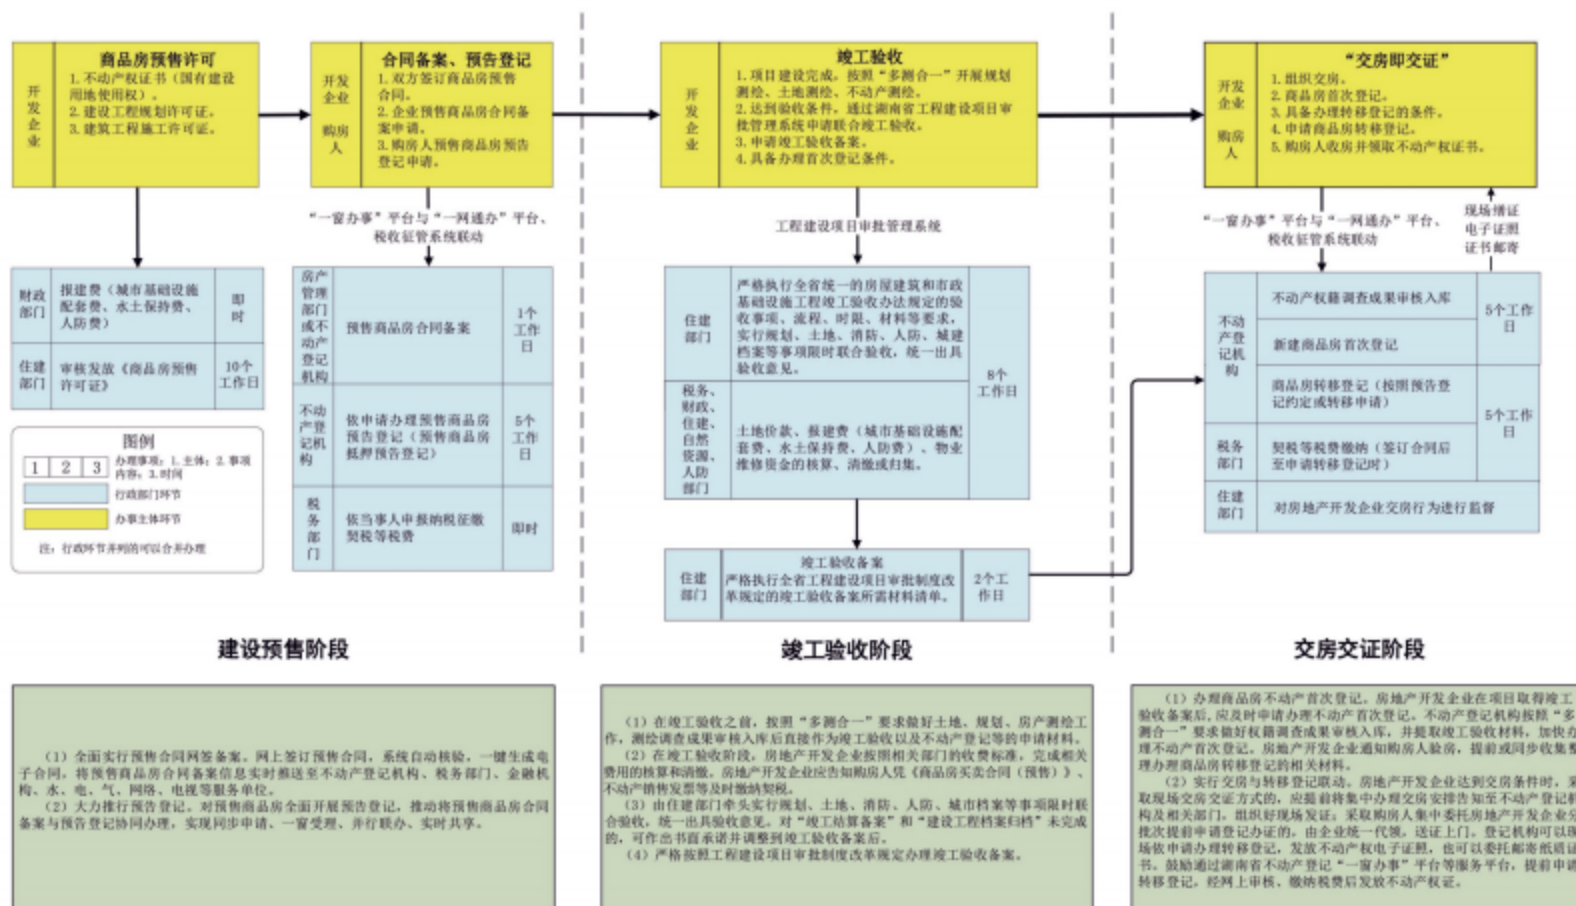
开发企业

商品房预售许可
1. 不动产权证书（国有建设用地使用权）。
2. 建设工程规划许可证。
3. 建筑工程施工许可证。

开发企业
购房人

合同备案、预告登记
1. 双方签订商品房预售合同。
2. 企业预售商品房合同备案申请。
3. 购房人预购商品房预告登记申请。

开发企业

竣工验收
1. 项目建设完成，按照"多测合一"开展规划测绘、土地测绘、不动产测绘。
2. 达到验收条件，通过湖南省工程建设项目审批管理系统申请联合竣工验收。
3. 申请竣工验收备案。
4. 具备办理首次登记条件。

开发企业
购房人

"交房即交证"
1. 组织交房。
2. 商品房首次登记。
3. 具备办理转移登记的条件。
4. 申请商品房转移登记。
5. 购房人收房并领取不动产权证书。

| 财政部门 | 报建费（城市基础设施配套费、水土保持费、人防费） | 即时 |
|---|---|---|
| 住建部门 | 审核发放《商品房预售许可证》 | 10个工作日 |

图例
1 | 2 | 3 办理事项：1. 主体；2. 事项内容；3. 时间
行政部门环节
办事主体环节
注：行政环节并列的可以合并办理

"一窗办事"平台与"一网通办"平台、税收征管系统联动

| 房产管理部门或不动产登记机构 | 预售商品房合同备案 | 1个工作日 |
|---|---|---|
| 不动产登记机构 | 依申请办理预售商品房预告登记（预售商品房抵押预告登记） | 5个工作日 |
| 税务部门 | 依当事人申报纳税征缴契税等税费 | 即时 |

工程建设项目审批管理系统

| 住建部门 | 严格执行全省统一的房屋建筑和市政基础设施工程竣工验收办法规定的验收事项、流程、时限、材料等要求，实行规划、土地、消防、人防、城建档案等事项限时联合验收，统一出具验收意见。 | 8个工作日 |
|---|---|---|
| 税务、财政、住建、自然资源、人防部门 | 土地价款、报建费（城市基础设施配套费、水土保持费、人防费）、物业维修资金的核算、清缴或归集。 | |

| 住建部门 | 竣工验收备案 严格执行全省工程建设项目审批制度改革规定的竣工验收备案所需材料清单。 | 2个工作日 |
|---|---|---|

"一窗办事"平台与"一网通办"平台、税收征管系统联动

现场缮证 电子证照 证书邮寄

| 不动产登记机构 | 不动产权籍调查成果审核入库 | 5个工作日 |
|---|---|---|
| | 新建商品房首次登记 | |
| | 商品房转移登记（按照预告登记约定或转移申请） | 5个工作日 |
| 税务部门 | 契税等税费缴纳（签订合同后至申请转移登记时） | |
| 住建部门 | 对房地产开发企业交房行为进行监督 | |

建设预售阶段

竣工验收阶段

交房交证阶段

（1）全面实行预售合同网签备案。网上签订预售合同，系统自动核验，一键生成电子合同，将预售商品房合同备案信息实时推送至不动产登记机构、税务部门、金融机构、水、电、气、网络、电视等服务单位。
（2）大力推行预告登记。对预售商品房全面开展预告登记，推动将预售商品房合同备案与预告登记协同办理，实现同步申请、一窗受理、并行联办、实时共享。

（1）在竣工验收之前，按照"多测合一"要求做好土地、规划、房产测绘工作，测绘调查成果审核入库后直接作为竣工验收以及不动产登记等的申请材料。
（2）在竣工验收阶段，房地产开发企业按照相关部门的收费标准，完成相关费用的核算和清缴。房地产开发企业应告知购房人凭《商品房买卖合同（预售）》、不动产销售发票等及时缴纳契税。
（3）由住建部门牵头实行规划、土地、消防、人防、城市档案等事项限时联合验收，统一出具验收意见。对"建安结算备案"和"建设工程档案归档"未完成的，可作出书面承诺并调整到竣工验收备案后。
（4）严格按照工程建设项目审批制度改革规定办理竣工验收备案。

（1）办理商品房不动产首次登记。房地产开发企业在项目取得竣工验收备案后，应及时申请办理不动产首次登记。不动产登记机构按照"多测合一"要求做好权籍调查成果审核入库，并提取竣工验收材料，加快办理不动产首次登记。房地产开发企业通知购房人验房，提前或同步收集整理办理商品房转移登记的相关材料。
（2）实行交房与转移登记联动。房地产开发企业达到交房条件时，采取现场交房交证方式的，应提前将集中办理交房安排告知至不动产登记机构及相关部门，组织好现场发证；采取购房人集中委托房地产开发企业分批次提前申请登记办证的，由企业统一代领，送证上门。登记机构可以现场依申请办理转移登记，发放不动产权电子证照，也可以委托邮寄纸质证书。鼓励通过湖南省不动产登记"一窗办事"平台等服务平台，提前申请转移登记，经网上审核、缴纳税费后发放不动产权证。